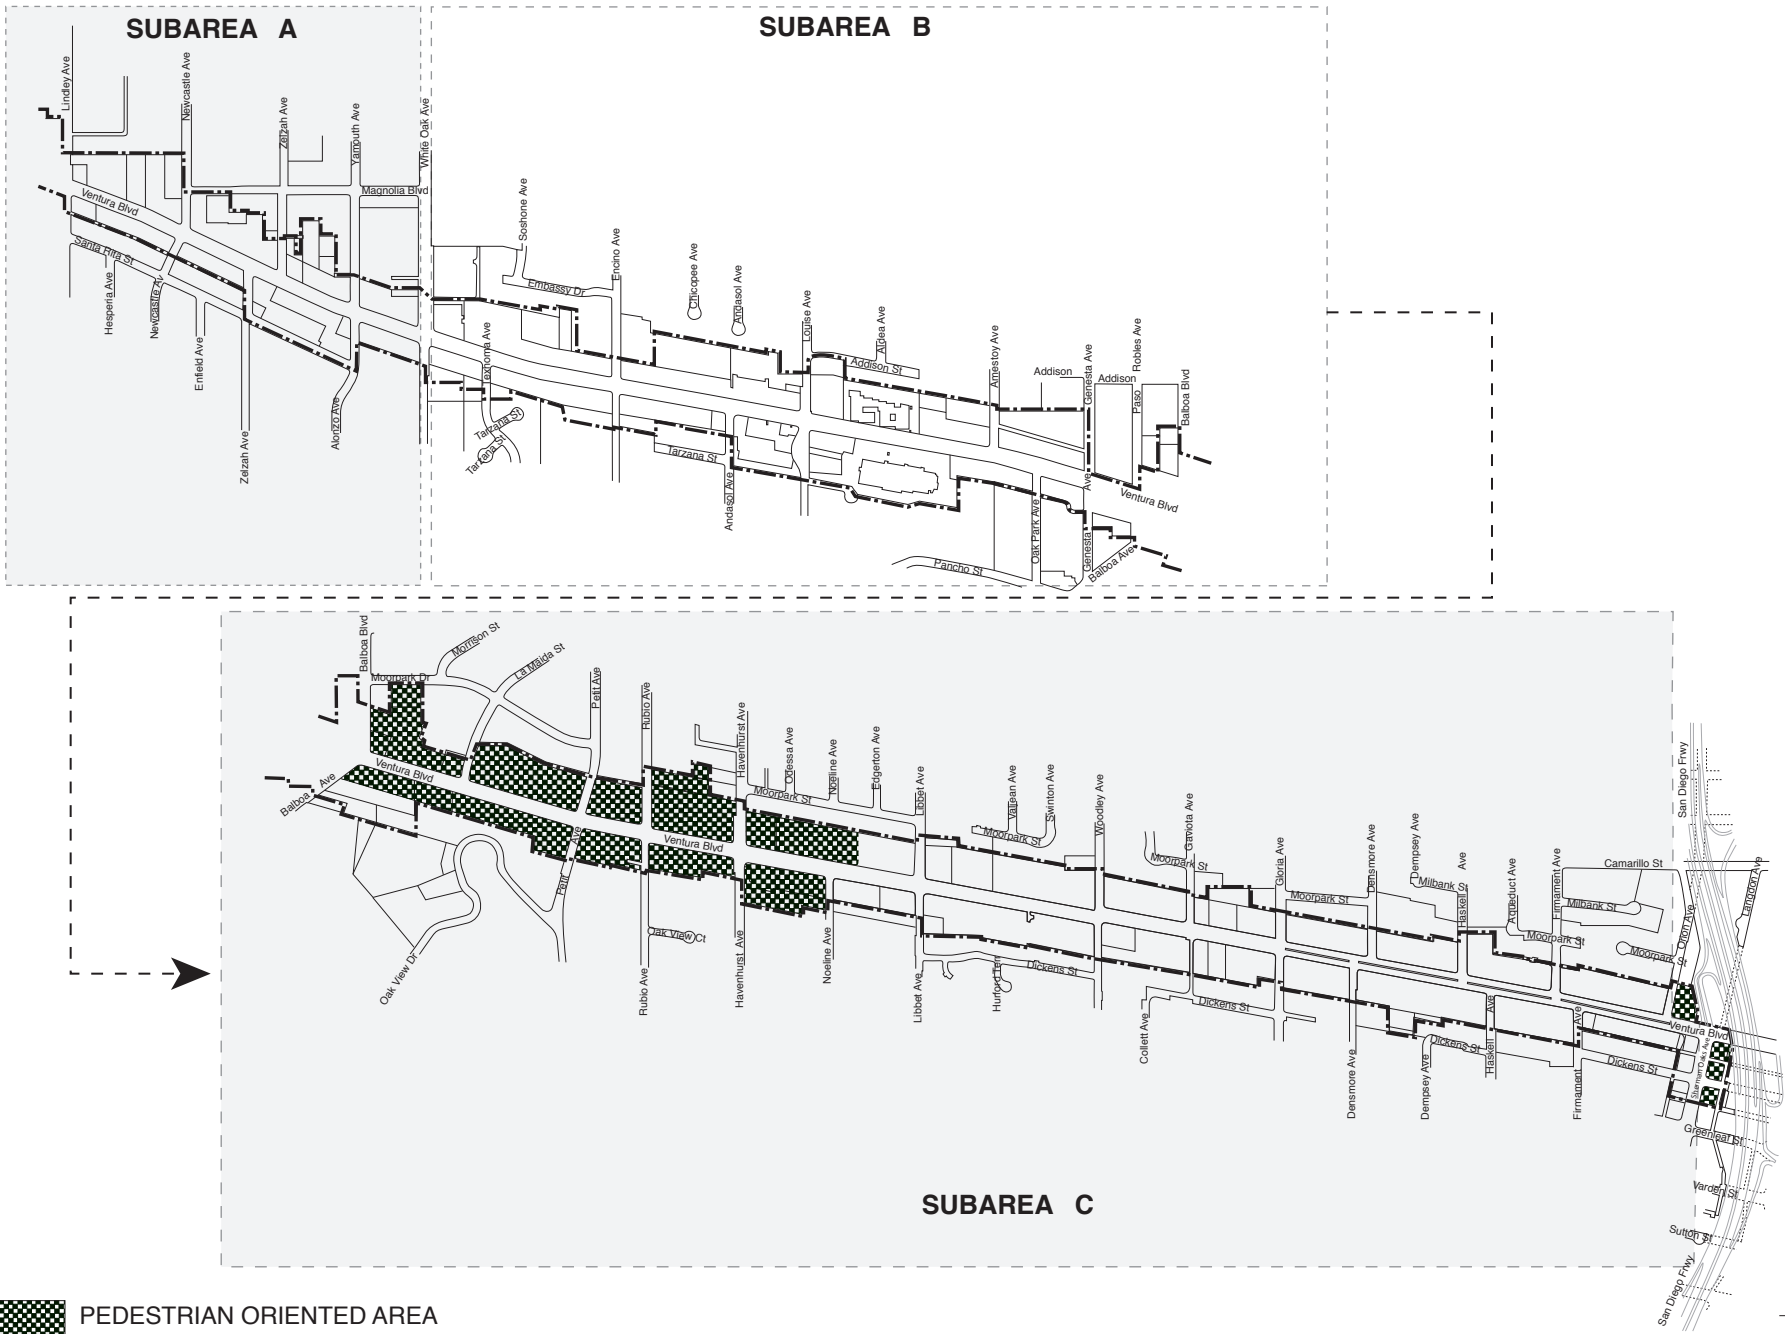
SUBAREA A

Lindley Ave
Newcastle Ave
Zelzah Ave
Yarmouth Ave
White Oak Ave
Magnolia Blvd
Ventura Blvd
Santa Rita St
Hesperia Ave
Newcastle Av
Enfield Ave
Zelzah Ave
Alonzo Ave

SUBAREA B

Soshone Ave
Encino Ave
Chicopee Ave
Andasol Ave
Embassy Dr
Louise Ave
Aldea Ave
Addison St
Amestoy Ave
Addison
Addison
Genesta Ave
Robles Ave
Paso
Balboa Blvd
Lexicon Ave
Tarzana St
Tarzana St
Tarzana St
Andasol Ave
Ventura Blvd
Oak Park Ave
Ave
Genesta
Balboa Ave
Pancho St

Balboa Blvd
Morrison St
La Maida St
Moorpark Dr
Petit Ave
Rubio Ave
Havenhurst Ave
Odessa Ave
Noeline Ave
Edgerton Ave
Libbet Ave
Valjean Ave
Swinton Ave
Woodley Ave
Gaviota Ave
Gloria Ave
Densmore Ave
Dempsey Ave
Ave
Aqueduct Ave
Firmament Ave
Camarillo St
San Diego Frwy
Langdon Ave
Balboa Ave
Ventura Blvd
Moorpark St
Moorpark St
Moorpark St
Moorpark St
Milbank St
Haskell
Milbank St
Moorpark St
Moorpark St
Orion Ave
Ventura Blvd
Petit
Oak View Ct
Oak View Dr
Rubio Ave
Havenhurst Ave
Noeline Ave
Libbet Ave
Hurford Ter
Dickens St
Dickens St
Collett Ave
Densmore Ave
Dempsey Ave
Dickens St
Haskell Ave
Firmament Ave
Dickens St
Sepulveda Ave
Greenleaf St
Valley Vista Blvd

SUBAREA C

Sutton St
San Diego Frwy

PEDESTRIAN ORIENTED AREA